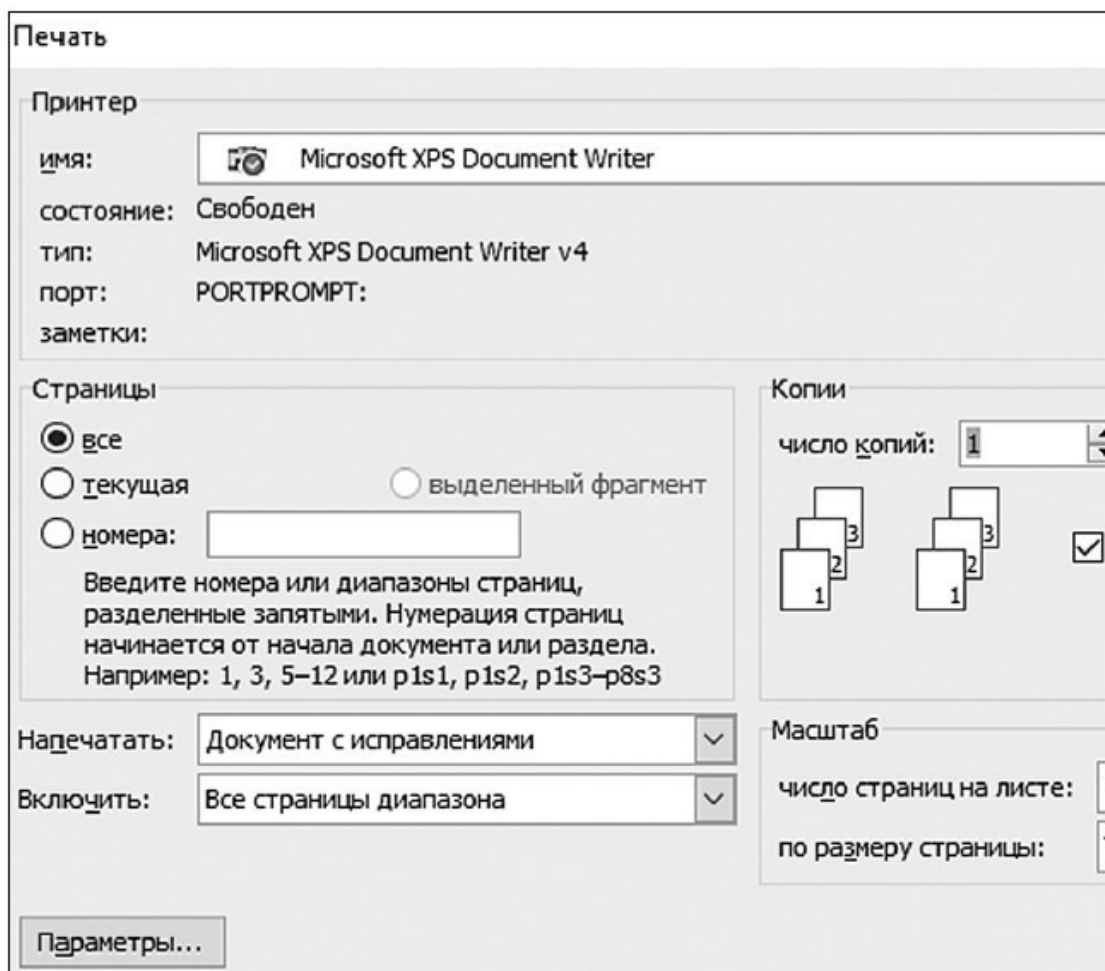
Печать

Принтер

имя: Microsoft XPS Document Writer

состояние: Свободен

тип: Microsoft XPS Document Writer v4

порт: PORTPROMPT:

заметки:

Страницы

все

текущая

выделенный фрагмент

номера:

Введите номера или диапазоны страниц, разделенные запятыми. Нумерация страниц начинается от начала документа или раздела. Например: 1, 3, 5–12 или p1s1, p1s2, p1s3–p8s3

Копии

число копий: 1

3
2
1

3
2
1

Напечатать: Документ с исправлениями

Включить: Все страницы диапазона

Масштаб

число страниц на листе:

по размеру страницы:

Параметры...